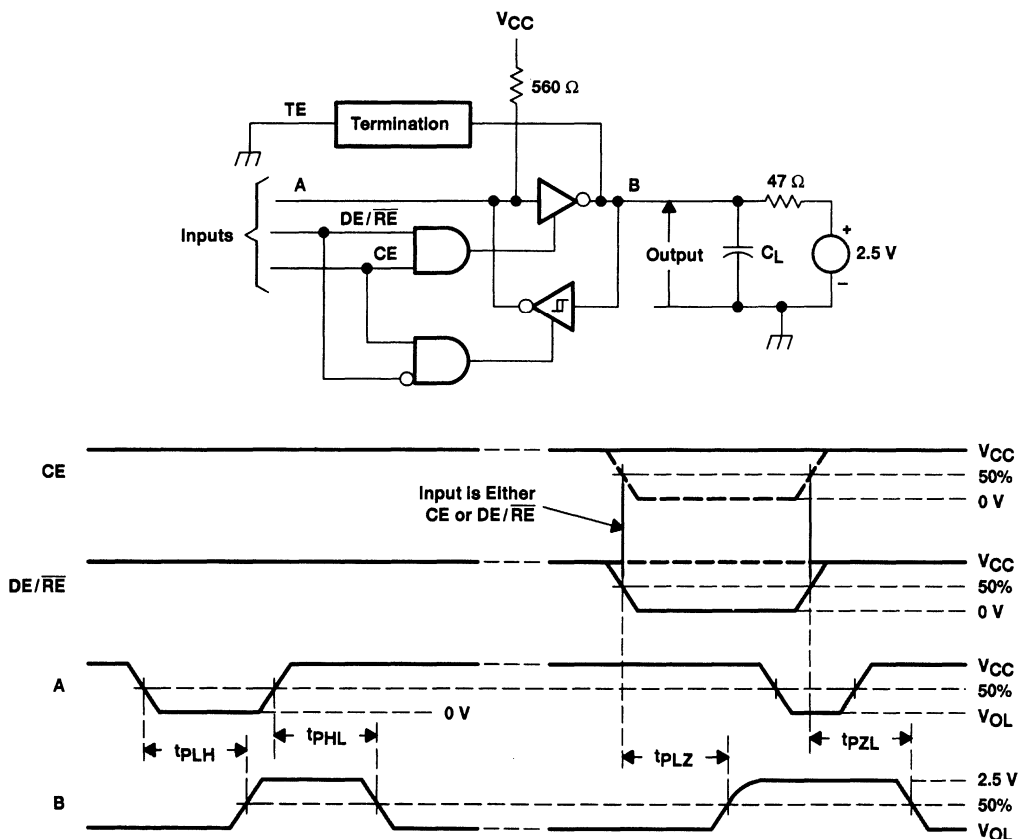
$V_{CC}$

560 Ω

TE

Termination

A

B

47 Ω

Inputs

DE/$\overline{RE}$

CE

Output

$C_L$

2.5 V

+

−

$V_{CC}$

CE

50%

Input Is Either CE or DE/$\overline{RE}$

0 V

$V_{CC}$

DE/$\overline{RE}$

50%

0 V

$V_{CC}$

A

50%

0 V

$V_{OL}$

$t_{PLH}$

$t_{PHL}$

$t_{PLZ}$

$t_{PZL}$

2.5 V

B

50%

$V_{OL}$